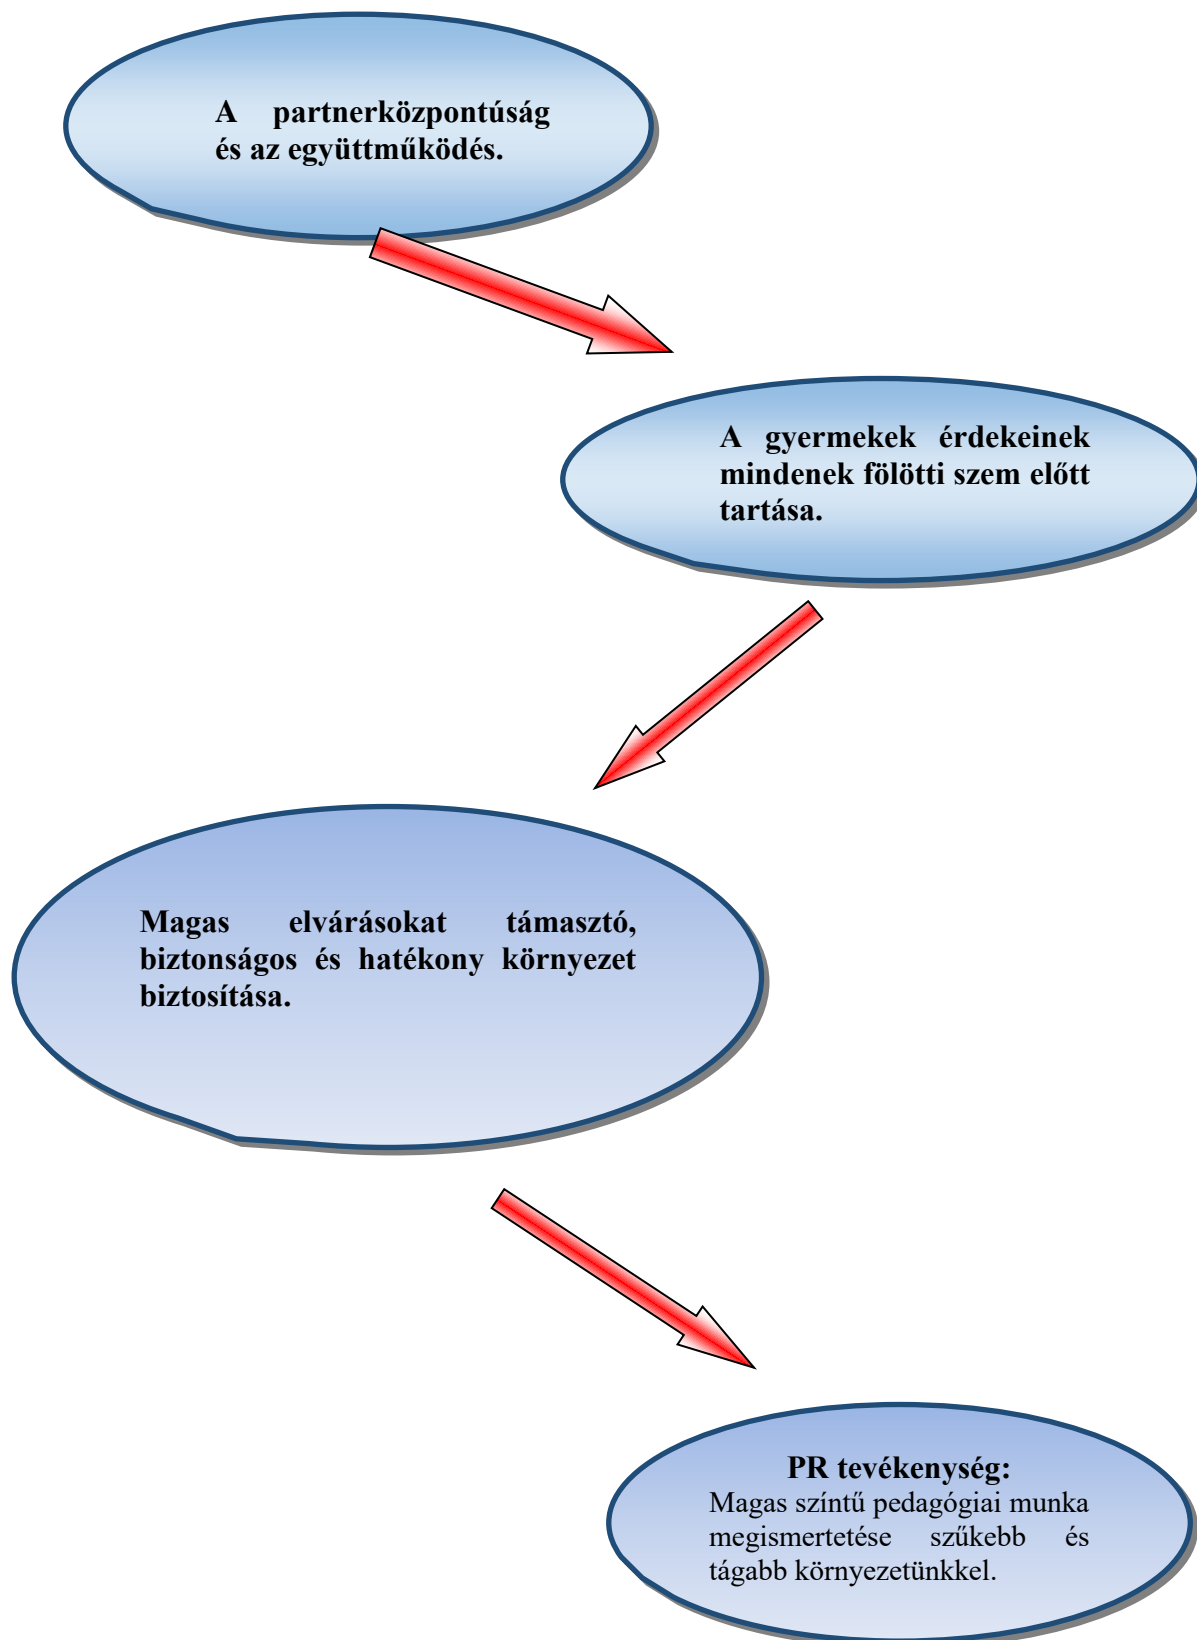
A partnerközpontúság és az együttműködés.

A gyermekek érdekeinek mindenek fölötti szem előtt tartása.

Magas elvárásokat támasztó, biztonságos és hatékony környezet biztosítása.

PR tevékenység:
Magas színtű pedagógiai munka megismertetése szűkebb és tágabb környezetünkkel.